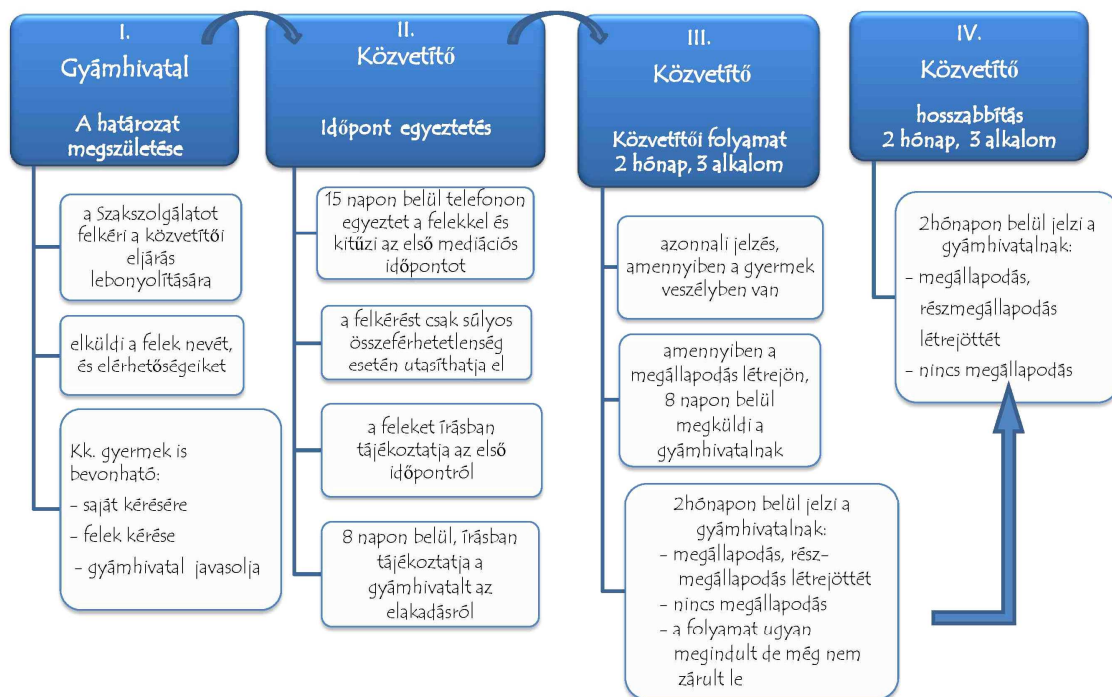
I.
Gyámhivatal

A határozat megszületése

a Szakszolgálatot felkéri a közvetítői eljárás lebonyolítására

elküldi a felek nevét, és elérhetőségeiket

Kk. gyermek is bevonható:
- saját kérésére
- felek kérése
- gyámhivatal javasolja

II.
Közvetítő

Időpont egyeztetés

15 napon belül telefonon egyeztet a felekkel és kitűzi az első mediációs időpontot

a felkérést csak súlyos összeférhetetlenség esetén utasíthatja el

a feleket írásban tájékoztatja az első időpontról

8 napon belül, írásban tájékoztatja a gyámhivatalt az elakadásról

III.
Közvetítő

Közvetítői folyamat
2 hónap, 3 alkalom

azonnali jelzés, amennyiben a gyermek veszélyben van

amennyiben a megállapodás létrejön, 8 napon belül megküldi a gyámhivatalnak

2hónapon belül jelzi a gyámhivatalnak:
- megállapodás, részmegállapodás létrejöttét
- nincs megállapodás
- a folyamat ugyan megindult de még nem zárult le

IV.
Közvetítő

hosszabbítás
2 hónap, 3 alkalom

2hónapon belül jelzi a gyámhivatalnak:
- megállapodás, részmegállapodás létrejöttét
- nincs megállapodás